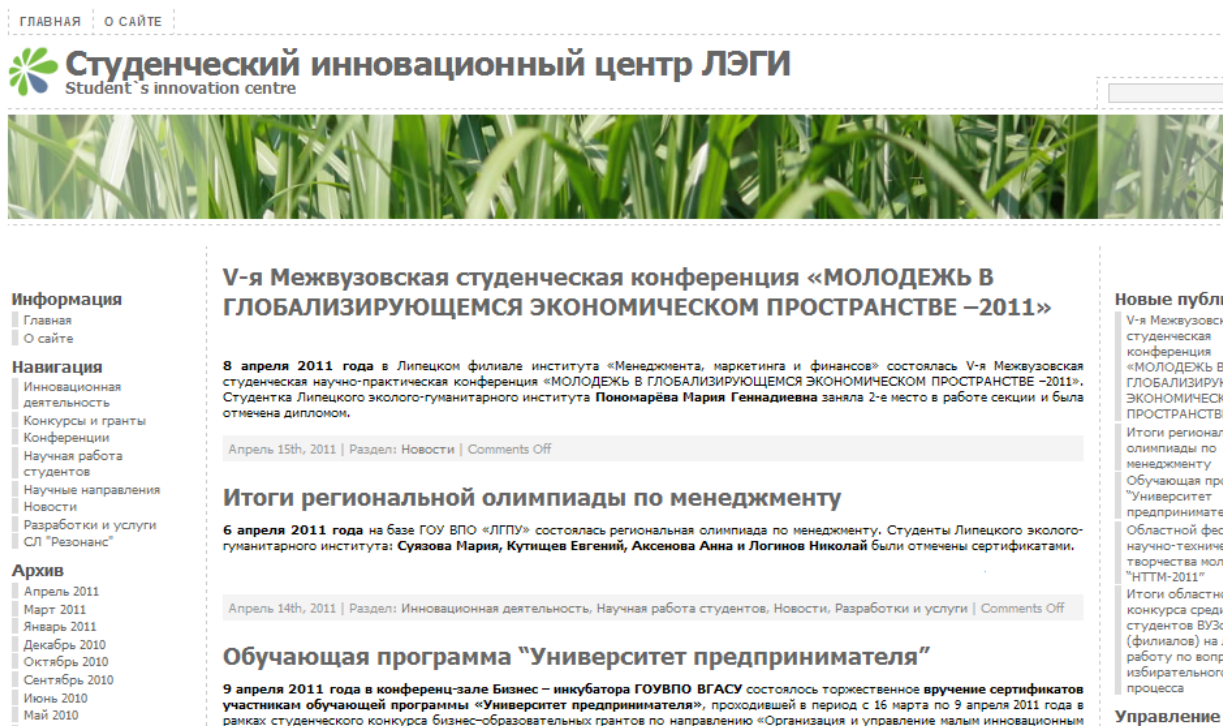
ГЛАВНАЯ | О САЙТЕ

Студенческий инновационный центр ЛЭГИ
Student`s innovation centre

Информация
Главная
О сайте

Навигация
Инновационная деятельность
Конкурсы и гранты
Конференции
Научная работа студентов
Научные направления
Новости
Разработки и услуги
СЛ "Резонанс"

Архив
Апрель 2011
Март 2011
Январь 2011
Декабрь 2010
Октябрь 2010
Сентябрь 2010
Июнь 2010
Май 2010

V-я Межвузовская студенческая конференция «МОЛОДЕЖЬ В ГЛОБАЛИЗИРУЮЩЕМСЯ ЭКОНОМИЧЕСКОМ ПРОСТРАНСТВЕ –2011»

8 апреля 2011 года в Липецком филиале института «Менеджмента, маркетинга и финансов» состоялась V-я Межвузовская студенческая научно-практическая конференция «МОЛОДЕЖЬ В ГЛОБАЛИЗИРУЮЩЕМСЯ ЭКОНОМИЧЕСКОМ ПРОСТРАНСТВЕ –2011». Студентка Липецкого эколого-гуманитарного института Пономарёва Мария Геннадиевна заняла 2-е место в работе секции и была отмечена дипломом.

Апрель 15th, 2011 | Раздел: Новости | Comments Off

Итоги региональной олимпиады по менеджменту

6 апреля 2011 года на базе ГОУ ВПО «ЛГПУ» состоялась региональная олимпиада по менеджменту. Студенты Липецкого эколого-гуманитарного института: Суязова Мария, Кутищев Евгений, Аксенова Анна и Логинов Николай были отмечены сертификатами.

Апрель 14th, 2011 | Раздел: Инновационная деятельность, Научная работа студентов, Новости, Разработки и услуги | Comments Off

Обучающая программа "Университет предпринимателя"

9 апреля 2011 года в конференц-зале Бизнес – инкубатора ГОУВПО ВГАСУ состоялось торжественное вручение сертификатов участникам обучающей программы «Университет предпринимателя», проходившей в период с 16 марта по 9 апреля 2011 года в рамках студенческого конкурса бизнес–образовательных грантов по направлению «Организация и управление малым инновационным

Новые публ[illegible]
V-я Межвузовс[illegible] студенческая конференция «МОЛОДЕЖЬ В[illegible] ГЛОБАЛИЗИРУ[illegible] ЭКОНОМИЧЕСК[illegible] ПРОСТРАНСТВ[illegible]
Итоги регионал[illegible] олимпиады по менеджменту
Обучающая про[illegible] "Университет предпринимате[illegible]
Областной фе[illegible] научно-техниче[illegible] творчества мол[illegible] "НТТМ-2011"
Итоги областно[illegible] конкурса средн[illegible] студентов ВУЗо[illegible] (филиалов) на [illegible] работу по вопр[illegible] избирательного процесса

Управление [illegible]